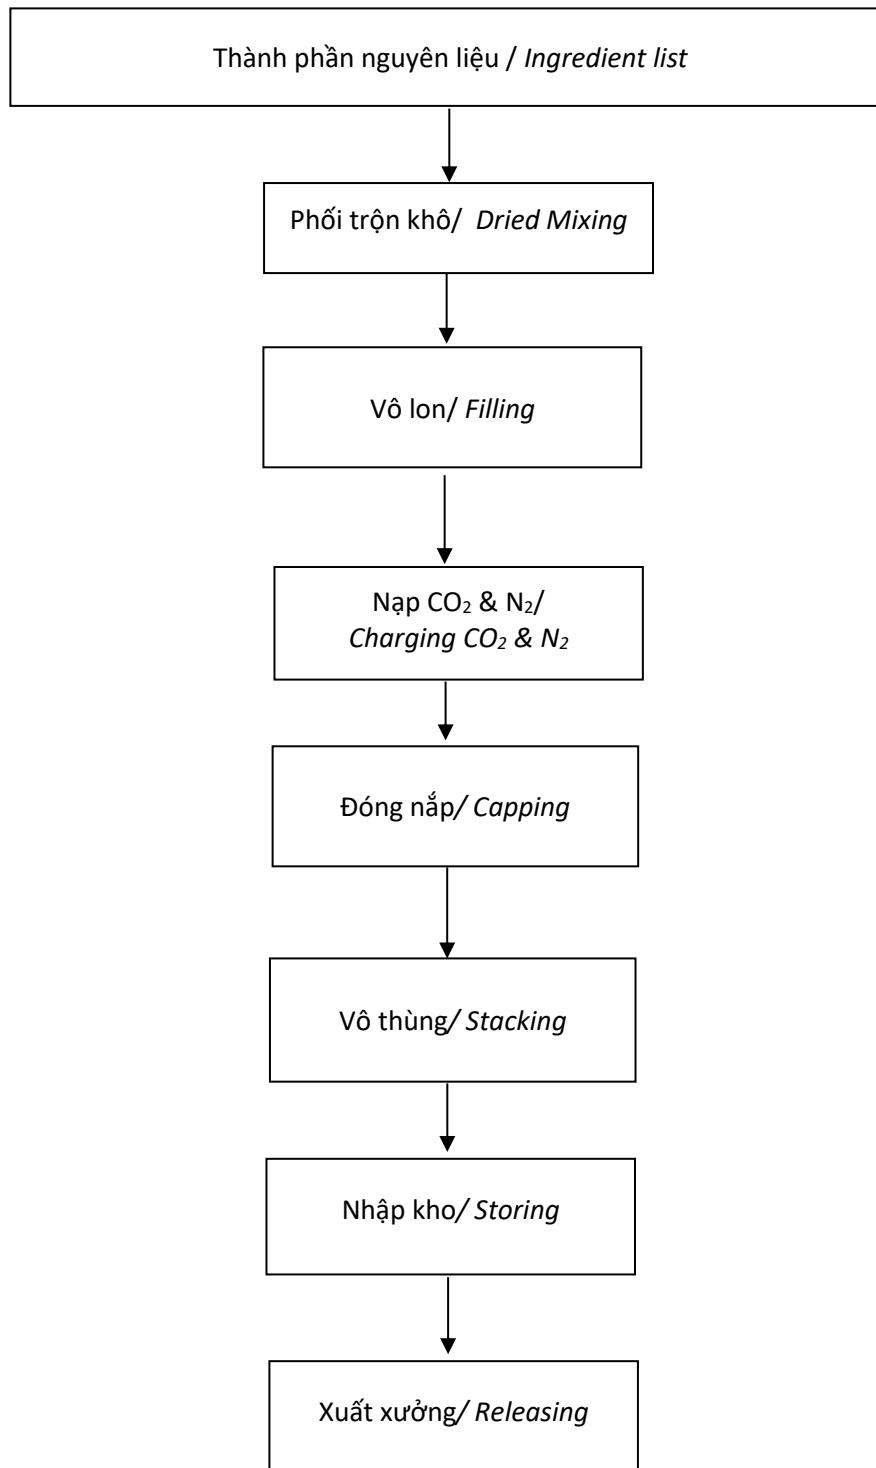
Thành phần nguyên liệu / Ingredient list

Phối trộn khô/ Dried Mixing

Vô lon/ Filling

Nạp $CO_2$ & $N_2$/ Charging $CO_2$ & $N_2$

Đóng nắp/ Capping

Vô thùng/ Stacking

Nhập kho/ Storing

Xuất xưởng/ Releasing